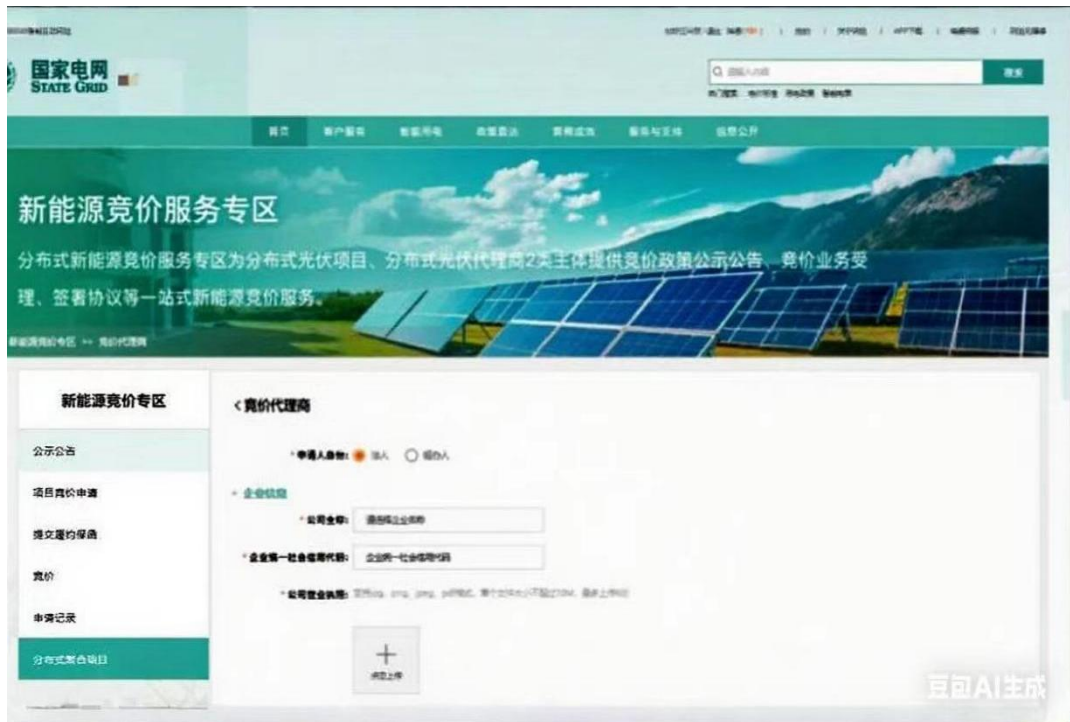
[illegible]

国家电网
STATE GRID

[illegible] | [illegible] | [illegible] | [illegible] | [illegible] | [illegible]

Q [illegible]
搜索

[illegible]

首页 客户服务 智能用电 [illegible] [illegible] 服务与支持 信息公开

新能源竞价服务专区

分布式新能源竞价服务专区为分布式光伏项目、分布式光伏代理商2类主体提供竞价政策公示公告、竞价业务受理、签署协议等一站式新能源竞价服务。

新能源竞价专区 >> 竞价代理商

新能源竞价专区

公示公告

项目竞价申请

提交履约保函

竞价

申请记录

分布式聚合项目

< 竞价代理商

* 申请人身份: 法人 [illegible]

企业信息

* 公司全称: 请选择企业名称

* 企业统一社会信用代码: 企业统一社会信用代码

* 公司营业执照: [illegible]

+
点击上传

豆包AI生成